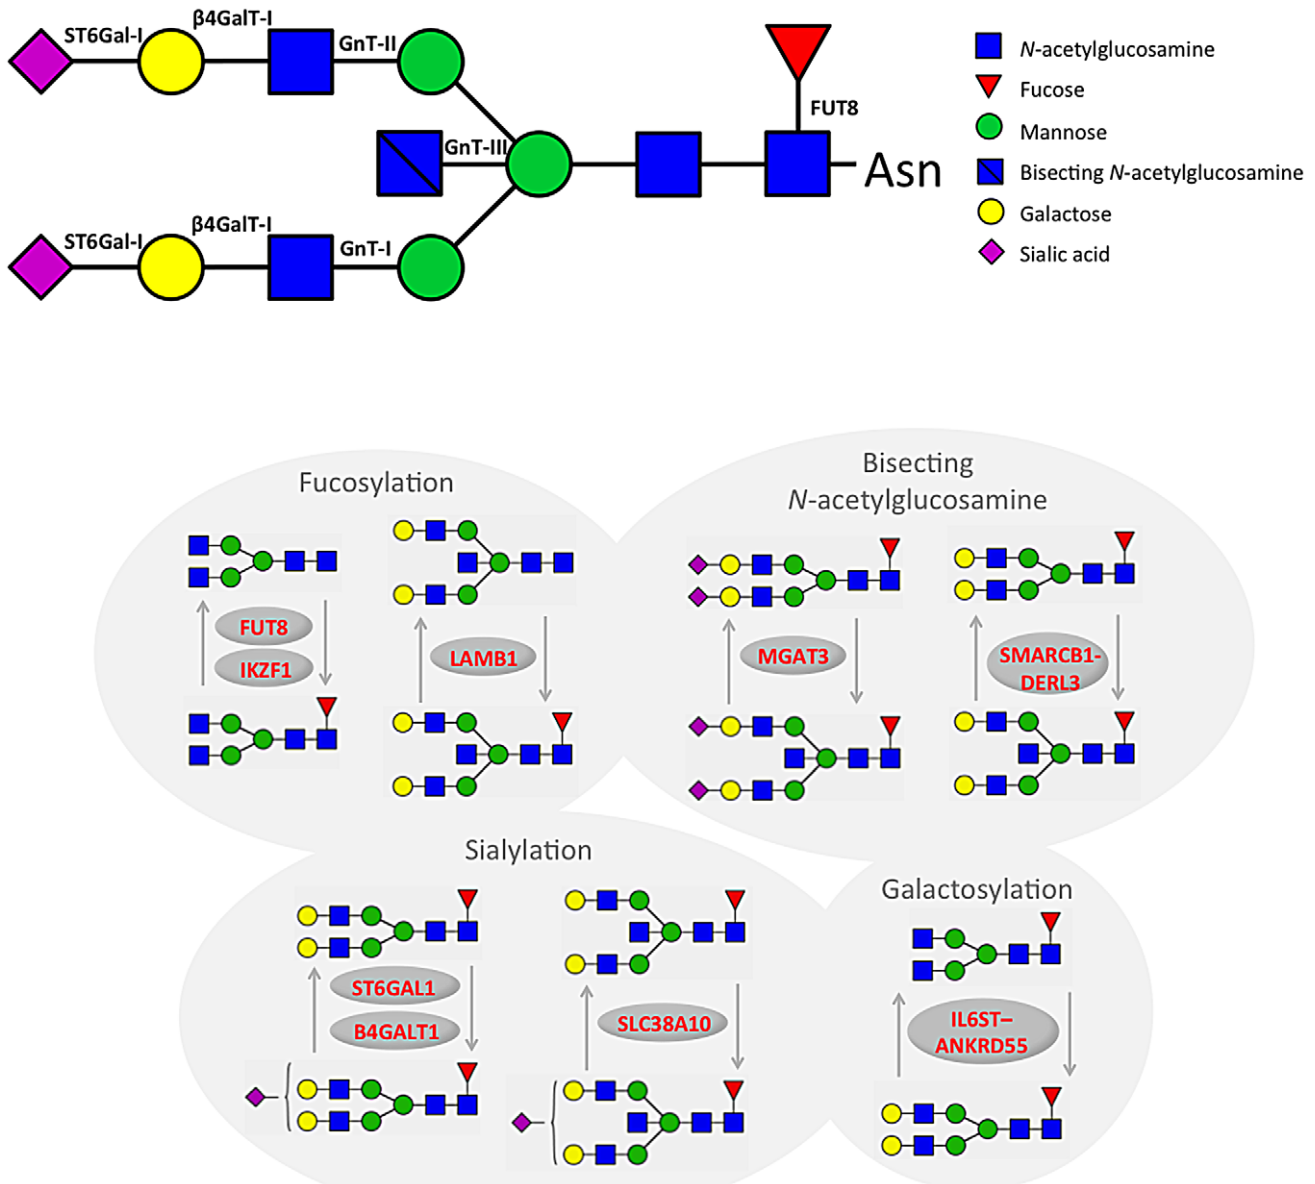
ST6Gal-I
β4GalT-I
GnT-II
GnT-III
FUT8
Asn
ST6Gal-I
β4GalT-I
GnT-I

*N*-acetylglucosamine
Fucose
Mannose
Bisecting *N*-acetylglucosamine
Galactose
Sialic acid

Fucosylation
FUT8
IKZF1
LAMB1

Bisecting *N*-acetylglucosamine
MGAT3
SMARCB1-DERL3

Sialylation
ST6GAL1
B4GALT1
SLC38A10

Galactosylation
IL6ST–ANKRD55